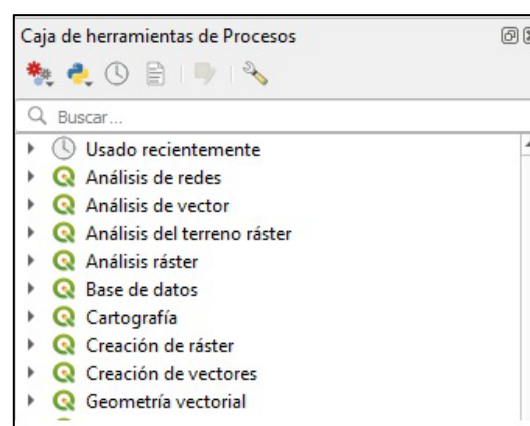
Caja de herramientas de Procesos

Buscar...

Usado recientemente
Análisis de redes
Análisis de vector
Análisis del terreno ráster
Análisis ráster
Base de datos
Cartografía
Creación de ráster
Creación de vectores
Geometría vectorial